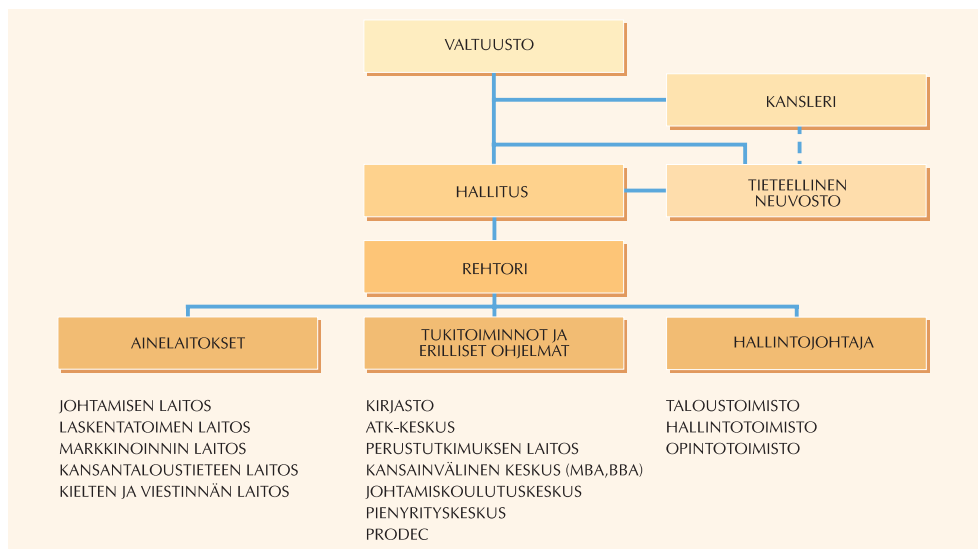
VALTUUSTO

KANSLERI

HALLITUS

TIETEELLINEN NEUVOSTO

REHTORI

AINELAITOKSET

TUKITOIMINNOT JA ERILLISET OHJELMAT

HALLINTOJOHTAJA

JOHTAMISEN LAITOS
LASKENTATOIMEN LAITOS
MARKKINOINNIN LAITOS
KANSANTALOUSTIETEEN LAITOS
KIELTEN JA VIESTINNÄN LAITOS

KIRJASTO
ATK-KESKUS
PERUSTUTKIMUKSEN LAITOS
KANSAINVÄLINEN KESKUS (MBA,BBA)
JOHTAMISKOULUTUSKESKUS
PIENYRITYSKESKUS
PRODEC

TALOUSTOIMISTO
HALLINTOTOIMISTO
OPINTOTOIMISTO